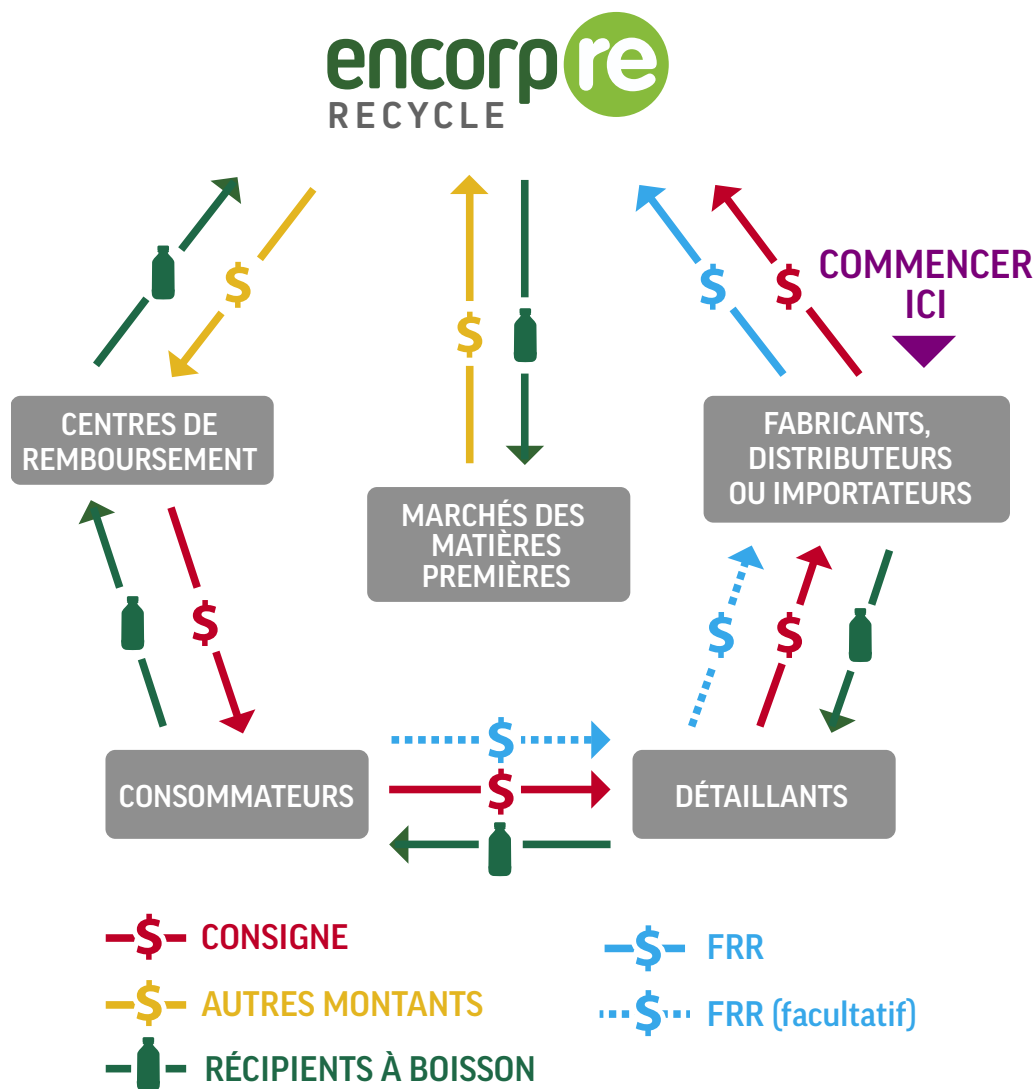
encorp re
RECYCLE

$

$

$

$

COMMENCER ICI

CENTRES DE REMBOURSEMENT

MARCHÉS DES MATIÈRES PREMIÈRES

FABRICANTS, DISTRIBUTEURS OU IMPORTATEURS

$

$

$

$

CONSOMMATEURS

$

$

DÉTAILLANTS

$ CONSIGNE

$ AUTRES MONTANTS

RÉCIPIENTS À BOISSON

$ FRR

$ FRR (facultatif)